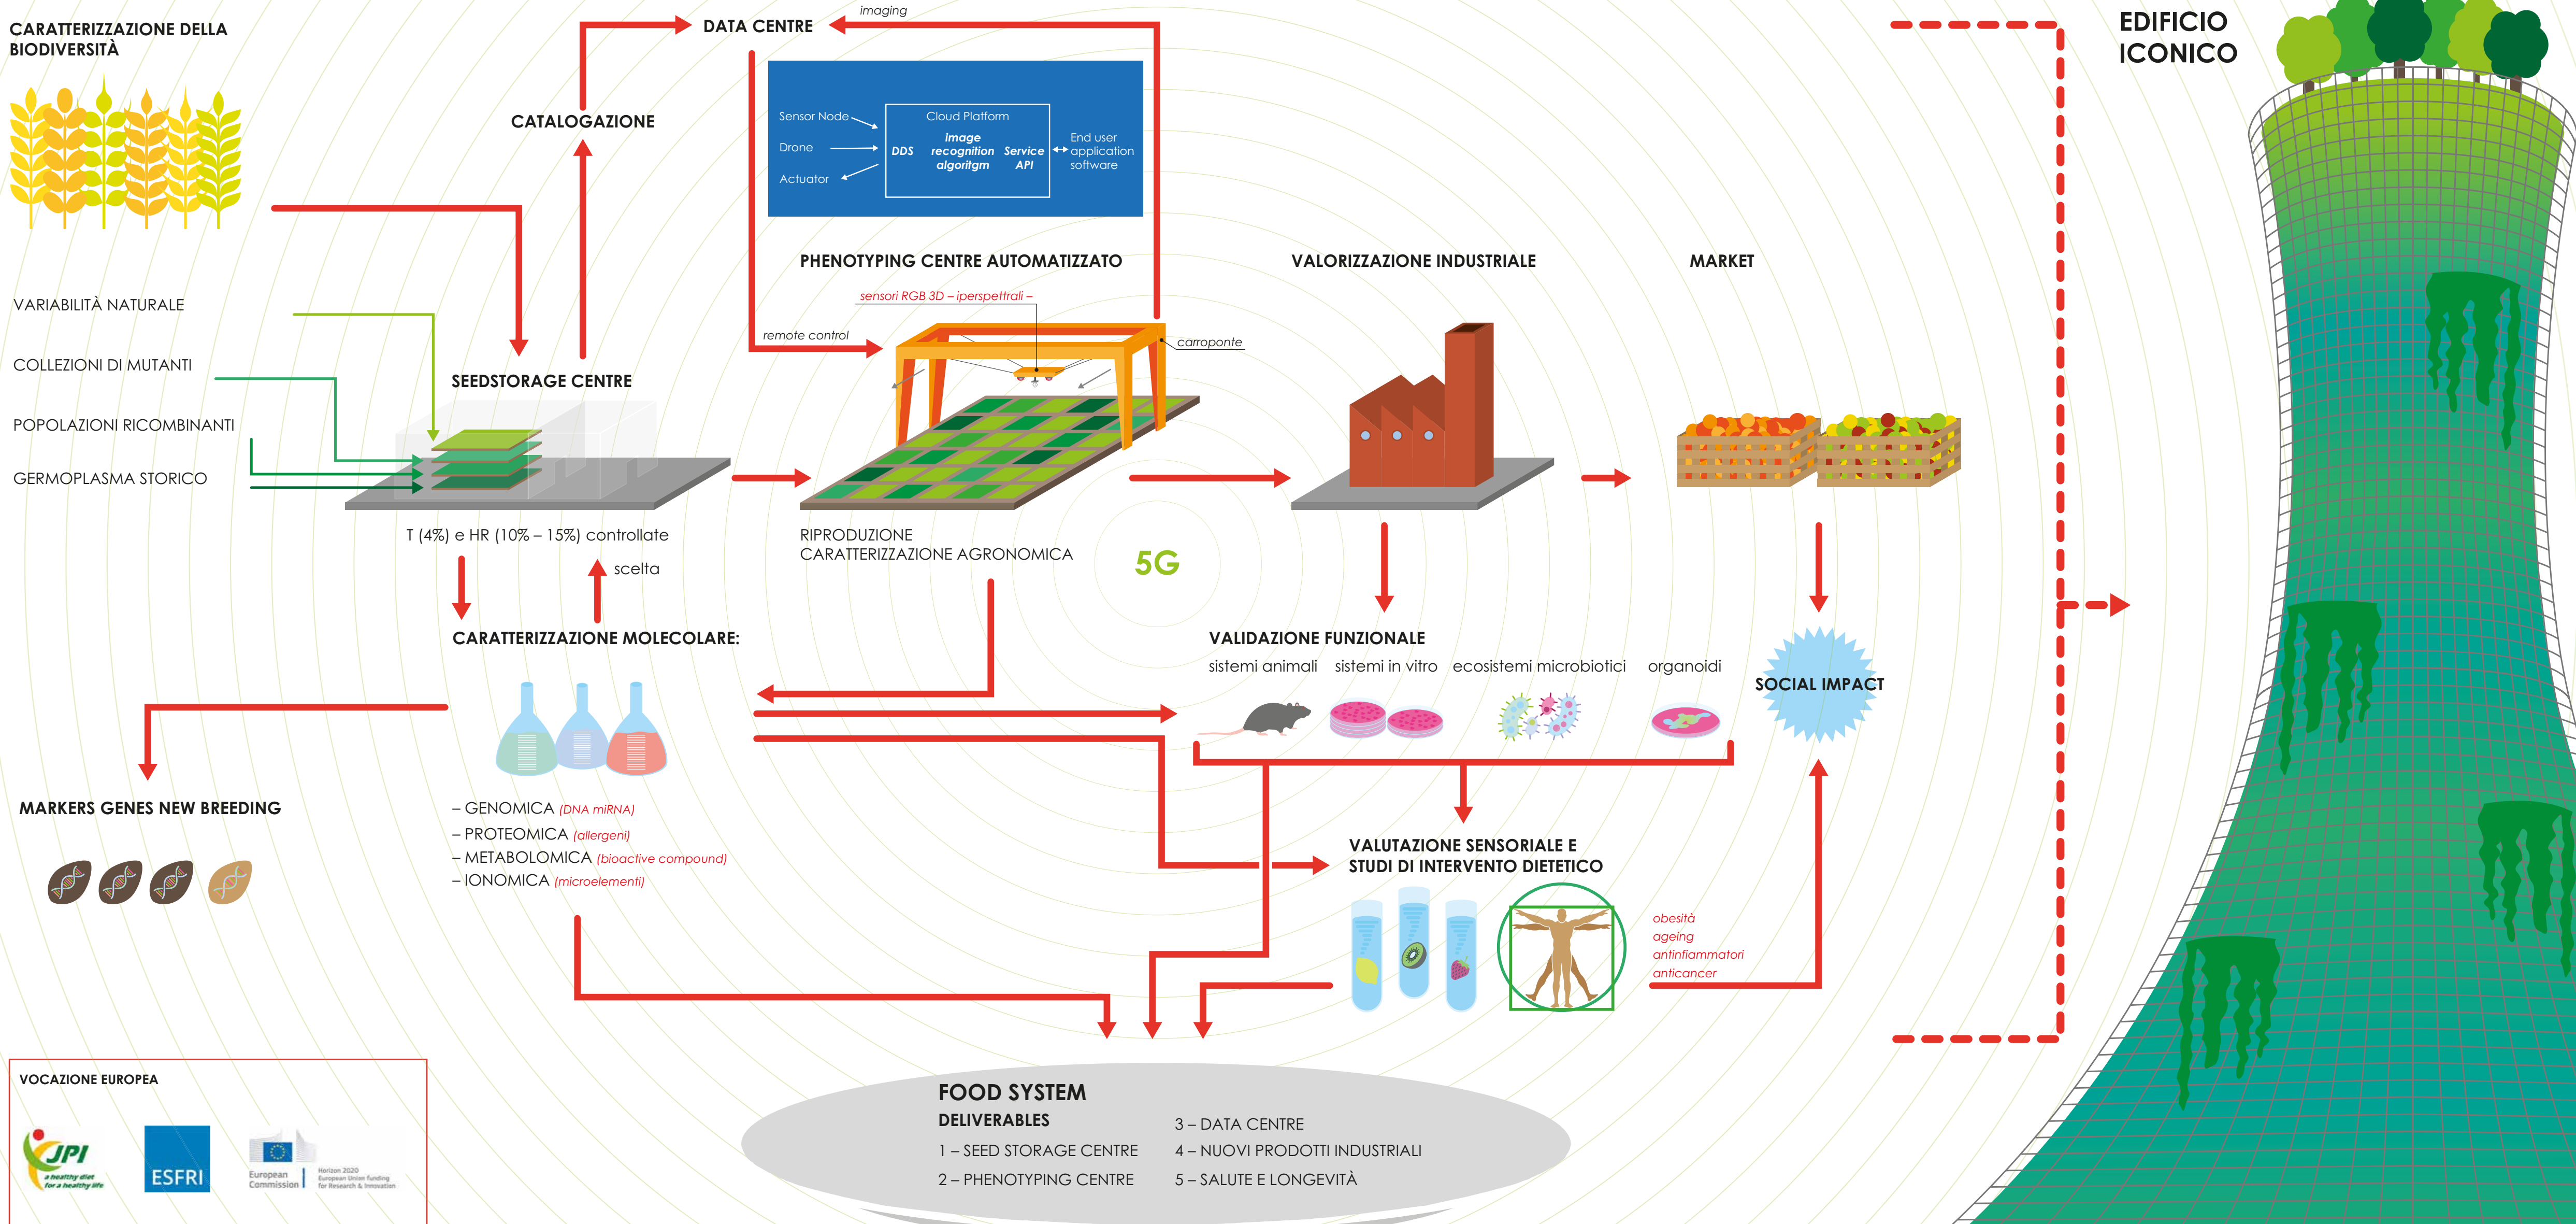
CARATTERIZZAZIONE DELLA BIODIVERSITÀ

imaging

DATA CENTRE

EDIFICIO ICONICO

CATALOGAZIONE

Sensor Node
Drone
Actuator
Cloud Platform
DDS
image recognition algoritgm
Service API
End user application software

VARIABILITÀ NATURALE

COLLEZIONI DI MUTANTI

POPOLAZIONI RICOMBINANTI

GERMOPLASMA STORICO

SEEDSTORAGE CENTRE

PHENOTYPING CENTRE AUTOMATIZZATO

sensori RGB 3D – iperspettrali –

remote control

carroponte

VALORIZZAZIONE INDUSTRIALE

MARKET

T (4%) e HR (10% – 15%) controllate

scelta

RIPRODUZIONE
CARATTERIZZAZIONE AGRONOMICA

5G

CARATTERIZZAZIONE MOLECOLARE:

VALIDAZIONE FUNZIONALE

sistemi animali   sistemi in vitro   ecosistemi microbiotici   organoidi

SOCIAL IMPACT

MARKERS GENES NEW BREEDING

– GENOMICA (DNA miRNA)
– PROTEOMICA (allergeni)
– METABOLOMICA (bioactive compound)
– IONOMICA (microelementi)

VALUTAZIONE SENSORIALE E
STUDI DI INTERVENTO DIETETICO

obesità
ageing
antinfiammatori
anticancer

VOCAZIONE EUROPEA

JPI a healthy diet for a healthy life

ESFRI

European Commission

Horizon 2020 European Union funding for Research & Innovation

FOOD SYSTEM
DELIVERABLES
1 – SEED STORAGE CENTRE
2 – PHENOTYPING CENTRE
3 – DATA CENTRE
4 – NUOVI PRODOTTI INDUSTRIALI
5 – SALUTE E LONGEVITÀ